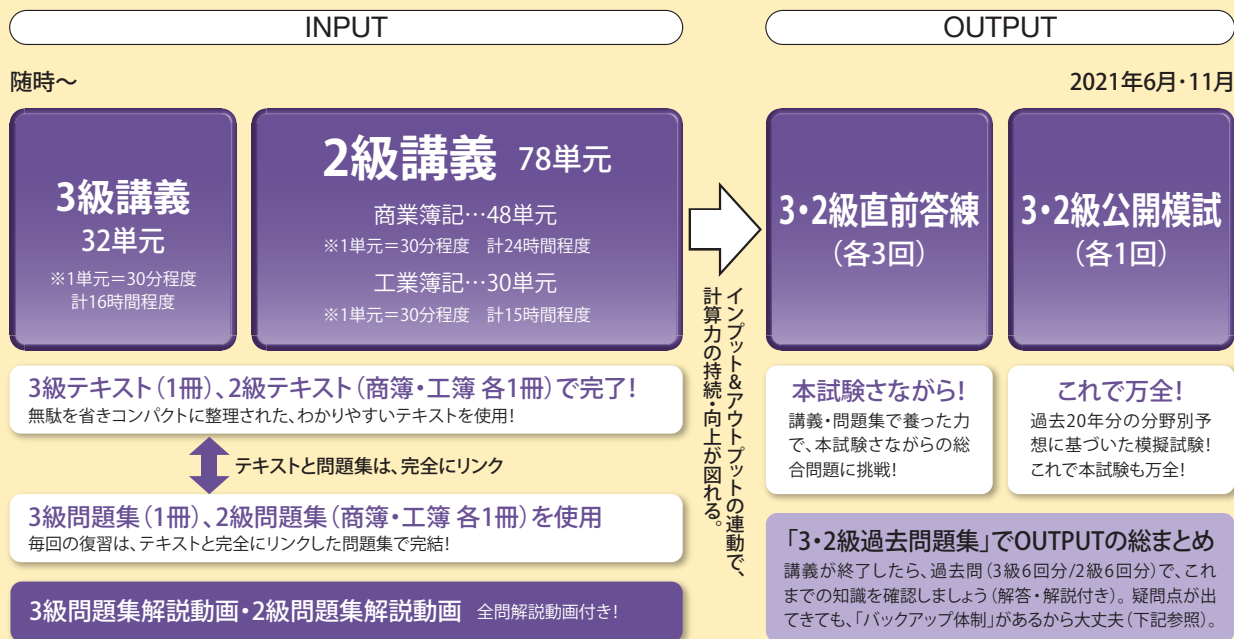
INPUT

OUTPUT

随時〜

2021年6月・11月

3級講義
32単元
※1単元=30分程度 計16時間程度

2級講義 78単元
商業簿記…48単元
※1単元=30分程度 計24時間程度
工業簿記…30単元
※1単元=30分程度 計15時間程度

インプット&アウトプットの連動で、計算力の持続・向上が図れる。

3・2級直前答練
(各3回)

3・2級公開模試
(各1回)

3級テキスト(1冊)、2級テキスト(商簿・工簿 各1冊)で完了!
無駄を省きコンパクトに整理された、わかりやすいテキストを使用!

テキストと問題集は、完全にリンク

3級問題集(1冊)、2級問題集(商簿・工簿 各1冊)を使用
毎回の復習は、テキストと完全にリンクした問題集で完結!

3級問題集解説動画・2級問題集解説動画 全問解説動画付き!

本試験さながら!
講義・問題集で養った力で、本試験さながらの総合問題に挑戦!

これで万全!
過去20年分の分野別予想に基づいた模擬試験!これで本試験も万全!

「3・2級過去問題集」でOUTPUTの総まとめ
講義が終了したら、過去問(3級6回分/2級6回分)で、これまでの知識を確認しましょう(解答・解説付き)。疑問点が出てきても、「バックアップ体制」があるから大丈夫(下記参照)。